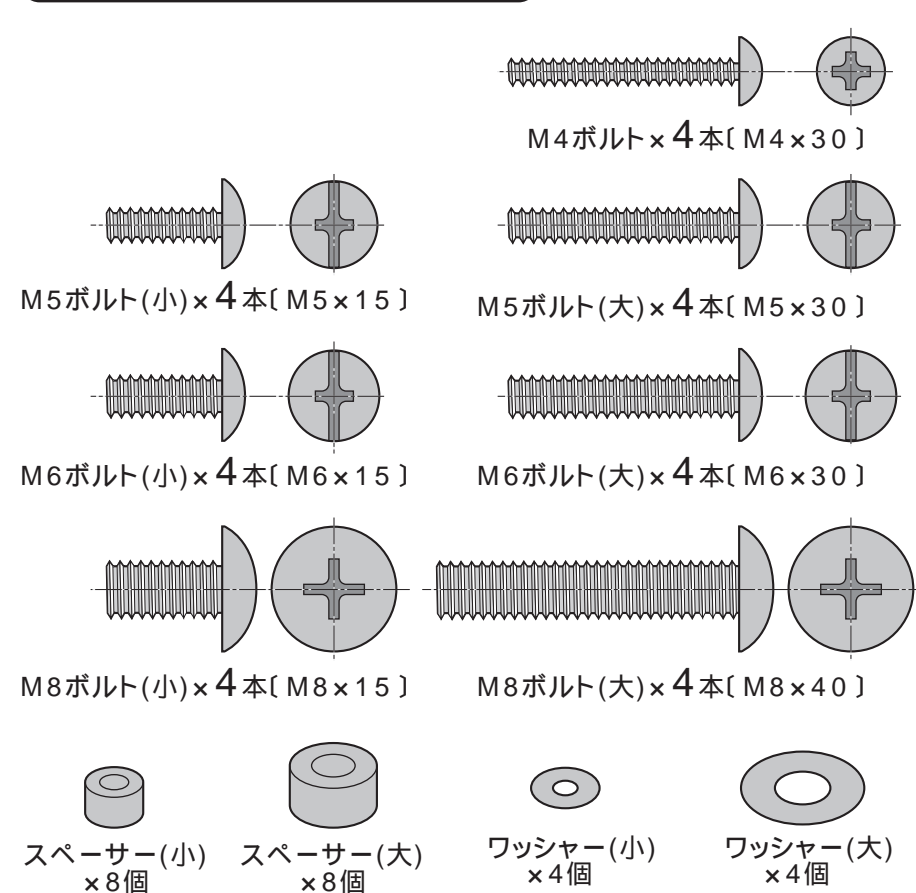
M4ボルト×4本〔M4×30〕

M5ボルト(小)×4本〔M5×15〕

M5ボルト(大)×4本〔M5×30〕

M6ボルト(小)×4本〔M6×15〕

M6ボルト(大)×4本〔M6×30〕

M8ボルト(小)×4本〔M8×15〕

M8ボルト(大)×4本〔M8×40〕

スペーサー(小) ×8個

スペーサー(大) ×8個

ワッシャー(小) ×4個

ワッシャー(大) ×4個